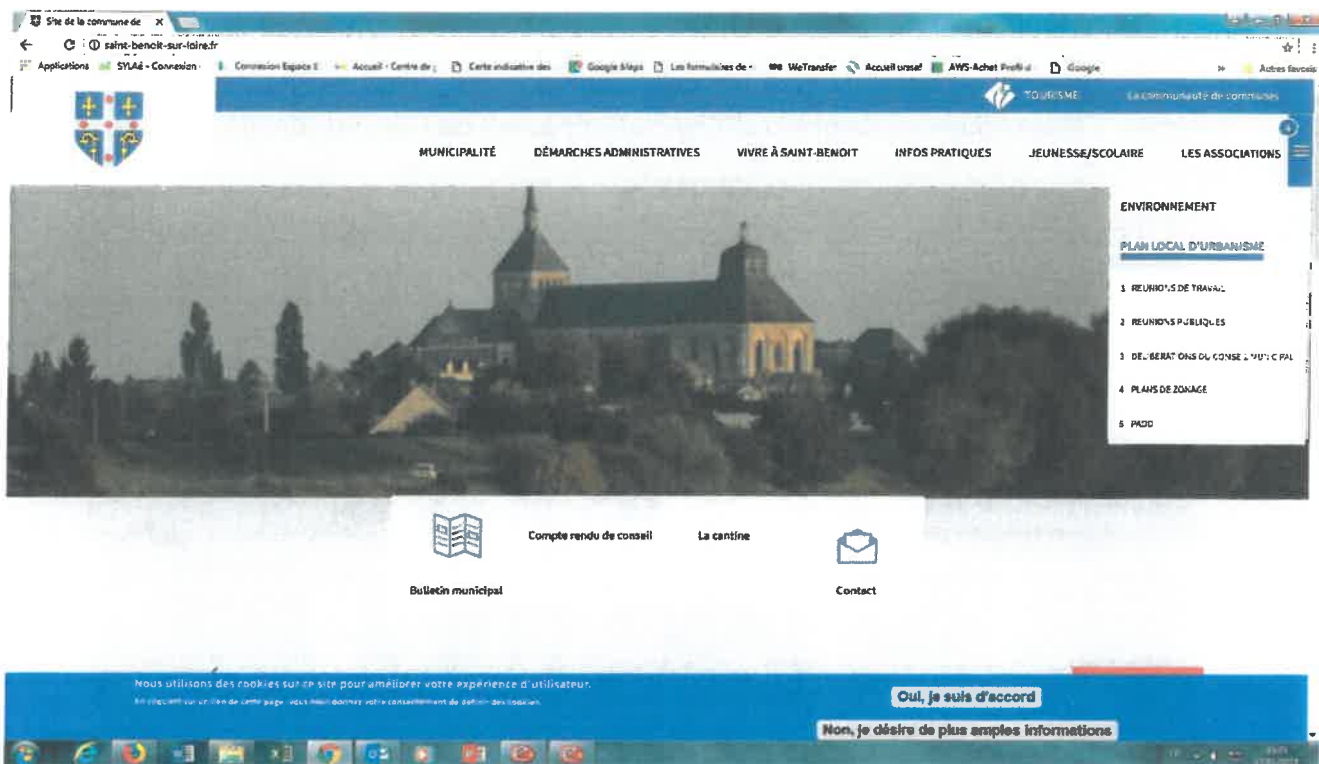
Site de la commune de ×

saint-benoit-sur-loire.fr

Applications SYLAé - Connexion Connexion Espace E Accueil - Centre de Carte indicative des Google Maps Les formulaires de WeTransfer Accueil ursaf AWS-Achat Profil Google » Autres favoris

TOURISME La communauté de communes

MUNICIPALITÉ DÉMARCHES ADMINISTRATIVES VIVRE À SAINT-BENOIT INFOS PRATIQUES JEUNESSE/SCOLAIRE LES ASSOCIATIONS

ENVIRONNEMENT

PLAN LOCAL D'URBANISME

1 REUNIONS DE TRAVAIL

2 REUNIONS PUBLIQUES

3 DELIBERATIONS DU CONSEIL MUNICIPAL

4 PLANS DE ZONAGE

5 PADD

Compte rendu de conseil

La cantine

Bulletin municipal

Contact

Nous utilisons des cookies sur ce site pour améliorer votre expérience d'utilisateur.

En cliquant sur un lien de cette page, vous nous donnez votre consentement de définir des cookies.

Oui, je suis d'accord

Non, je désire de plus amples informations